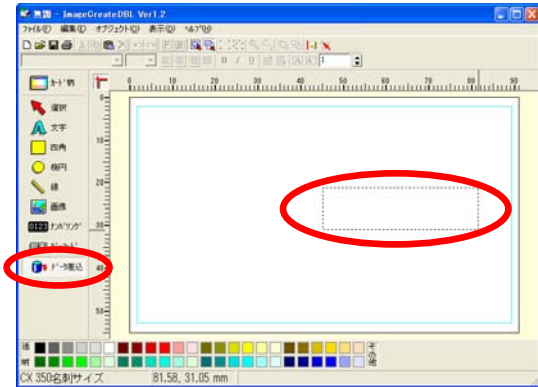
無題 - ImageCreateDBL Ver1.2

ファイル(F) 編集(E) オブジェクト(O) 表示(V) ヘルプ(H)

カード柄

選択
文字
四角
楕円
線
画像
ナンバリング
バーコード
データ差込

10 20 30 40 50 60 70 80 90

10
20
30
40
50

透
枠

その他

CX 350名刺サイズ 81.58, 31.05 mm